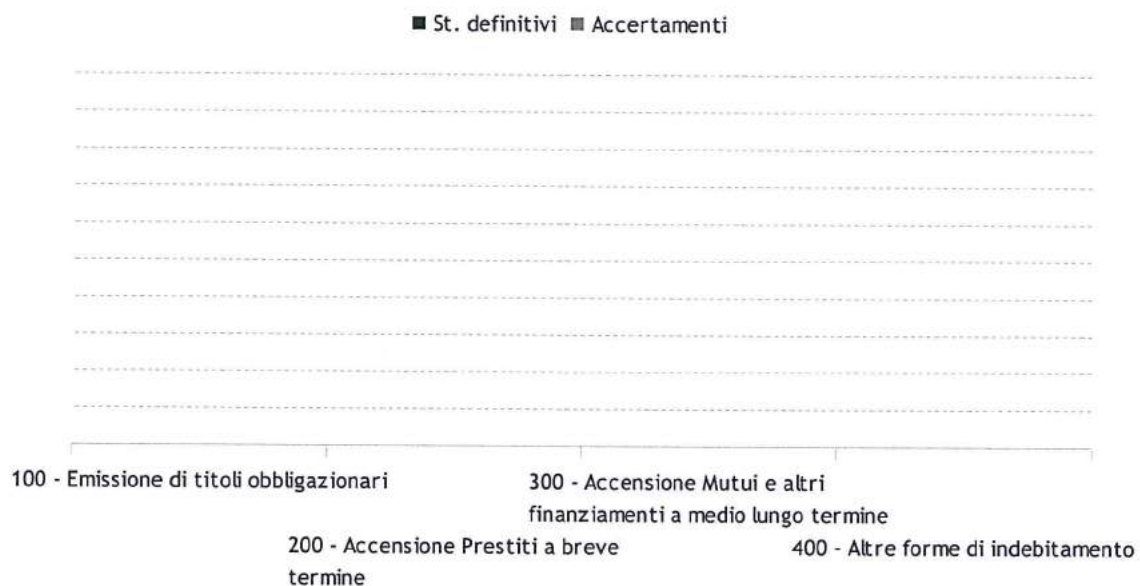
St. definitivi   Accertamenti

100 - Emissione di titoli obbligazionari

200 - Accensione Prestiti a breve termine

300 - Accensione Mutui e altri finanziamenti a medio lungo termine

400 - Altre forme di indebitamento